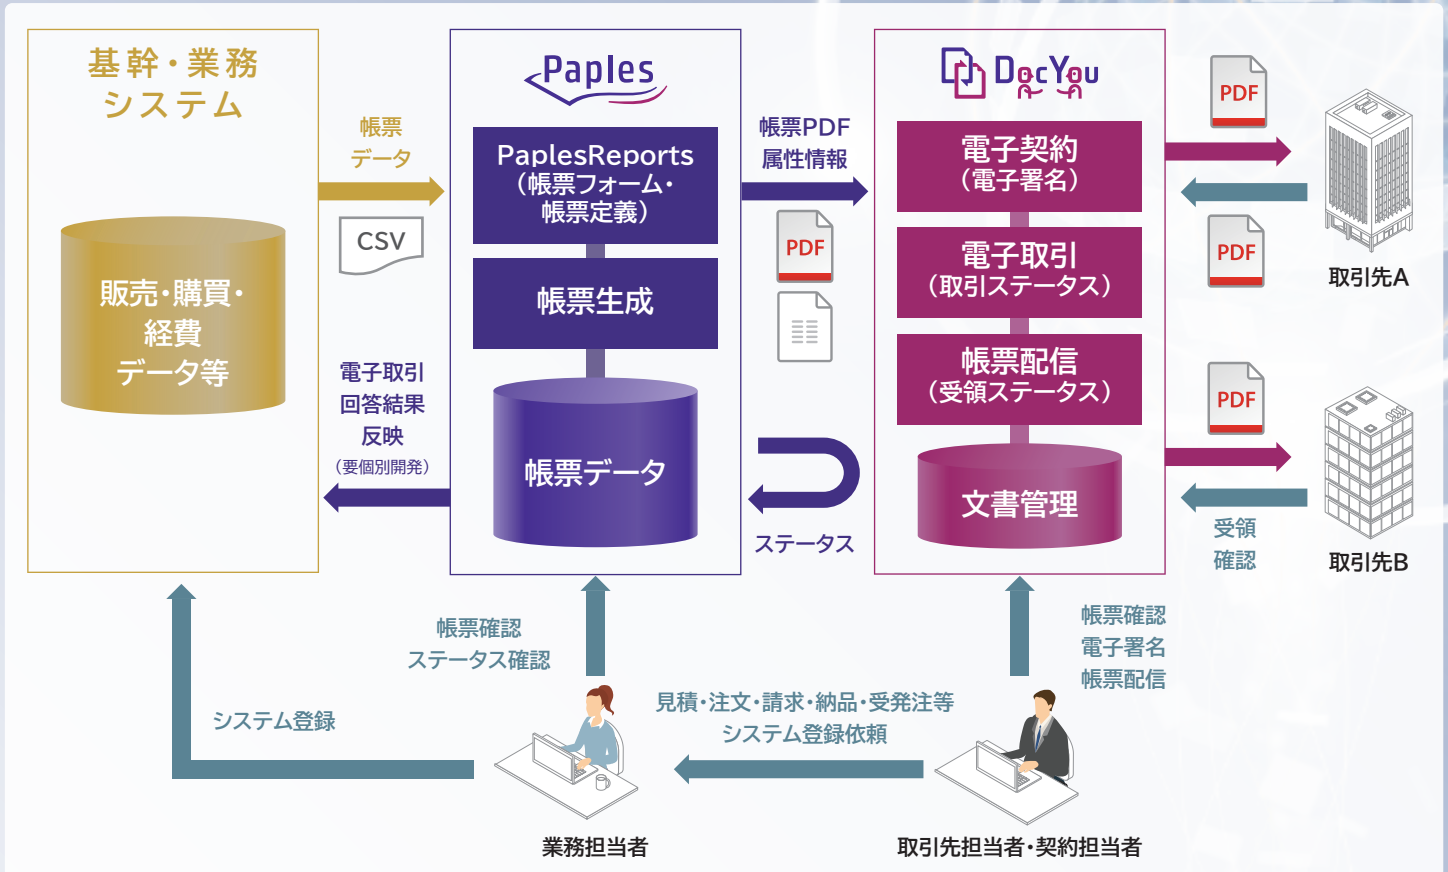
基幹・業務
システム

販売・購買・
経費
データ等

帳票
データ

CSV

電子取引
回答結果
反映
（要個別開発）

Paples

PaplesReports
（帳票フォーム・
帳票定義）

帳票生成

帳票データ

帳票PDF
属性情報

PDF

ステータス

DocYou

電子契約
（電子署名）

電子取引
（取引ステータス）

帳票配信
（受領ステータス）

文書管理

PDF

PDF

取引先A

PDF

受領
確認

取引先B

帳票確認
ステータス確認

帳票確認
電子署名
帳票配信

システム登録

見積・注文・請求・納品・受発注等
システム登録依頼

業務担当者

取引先担当者・契約担当者